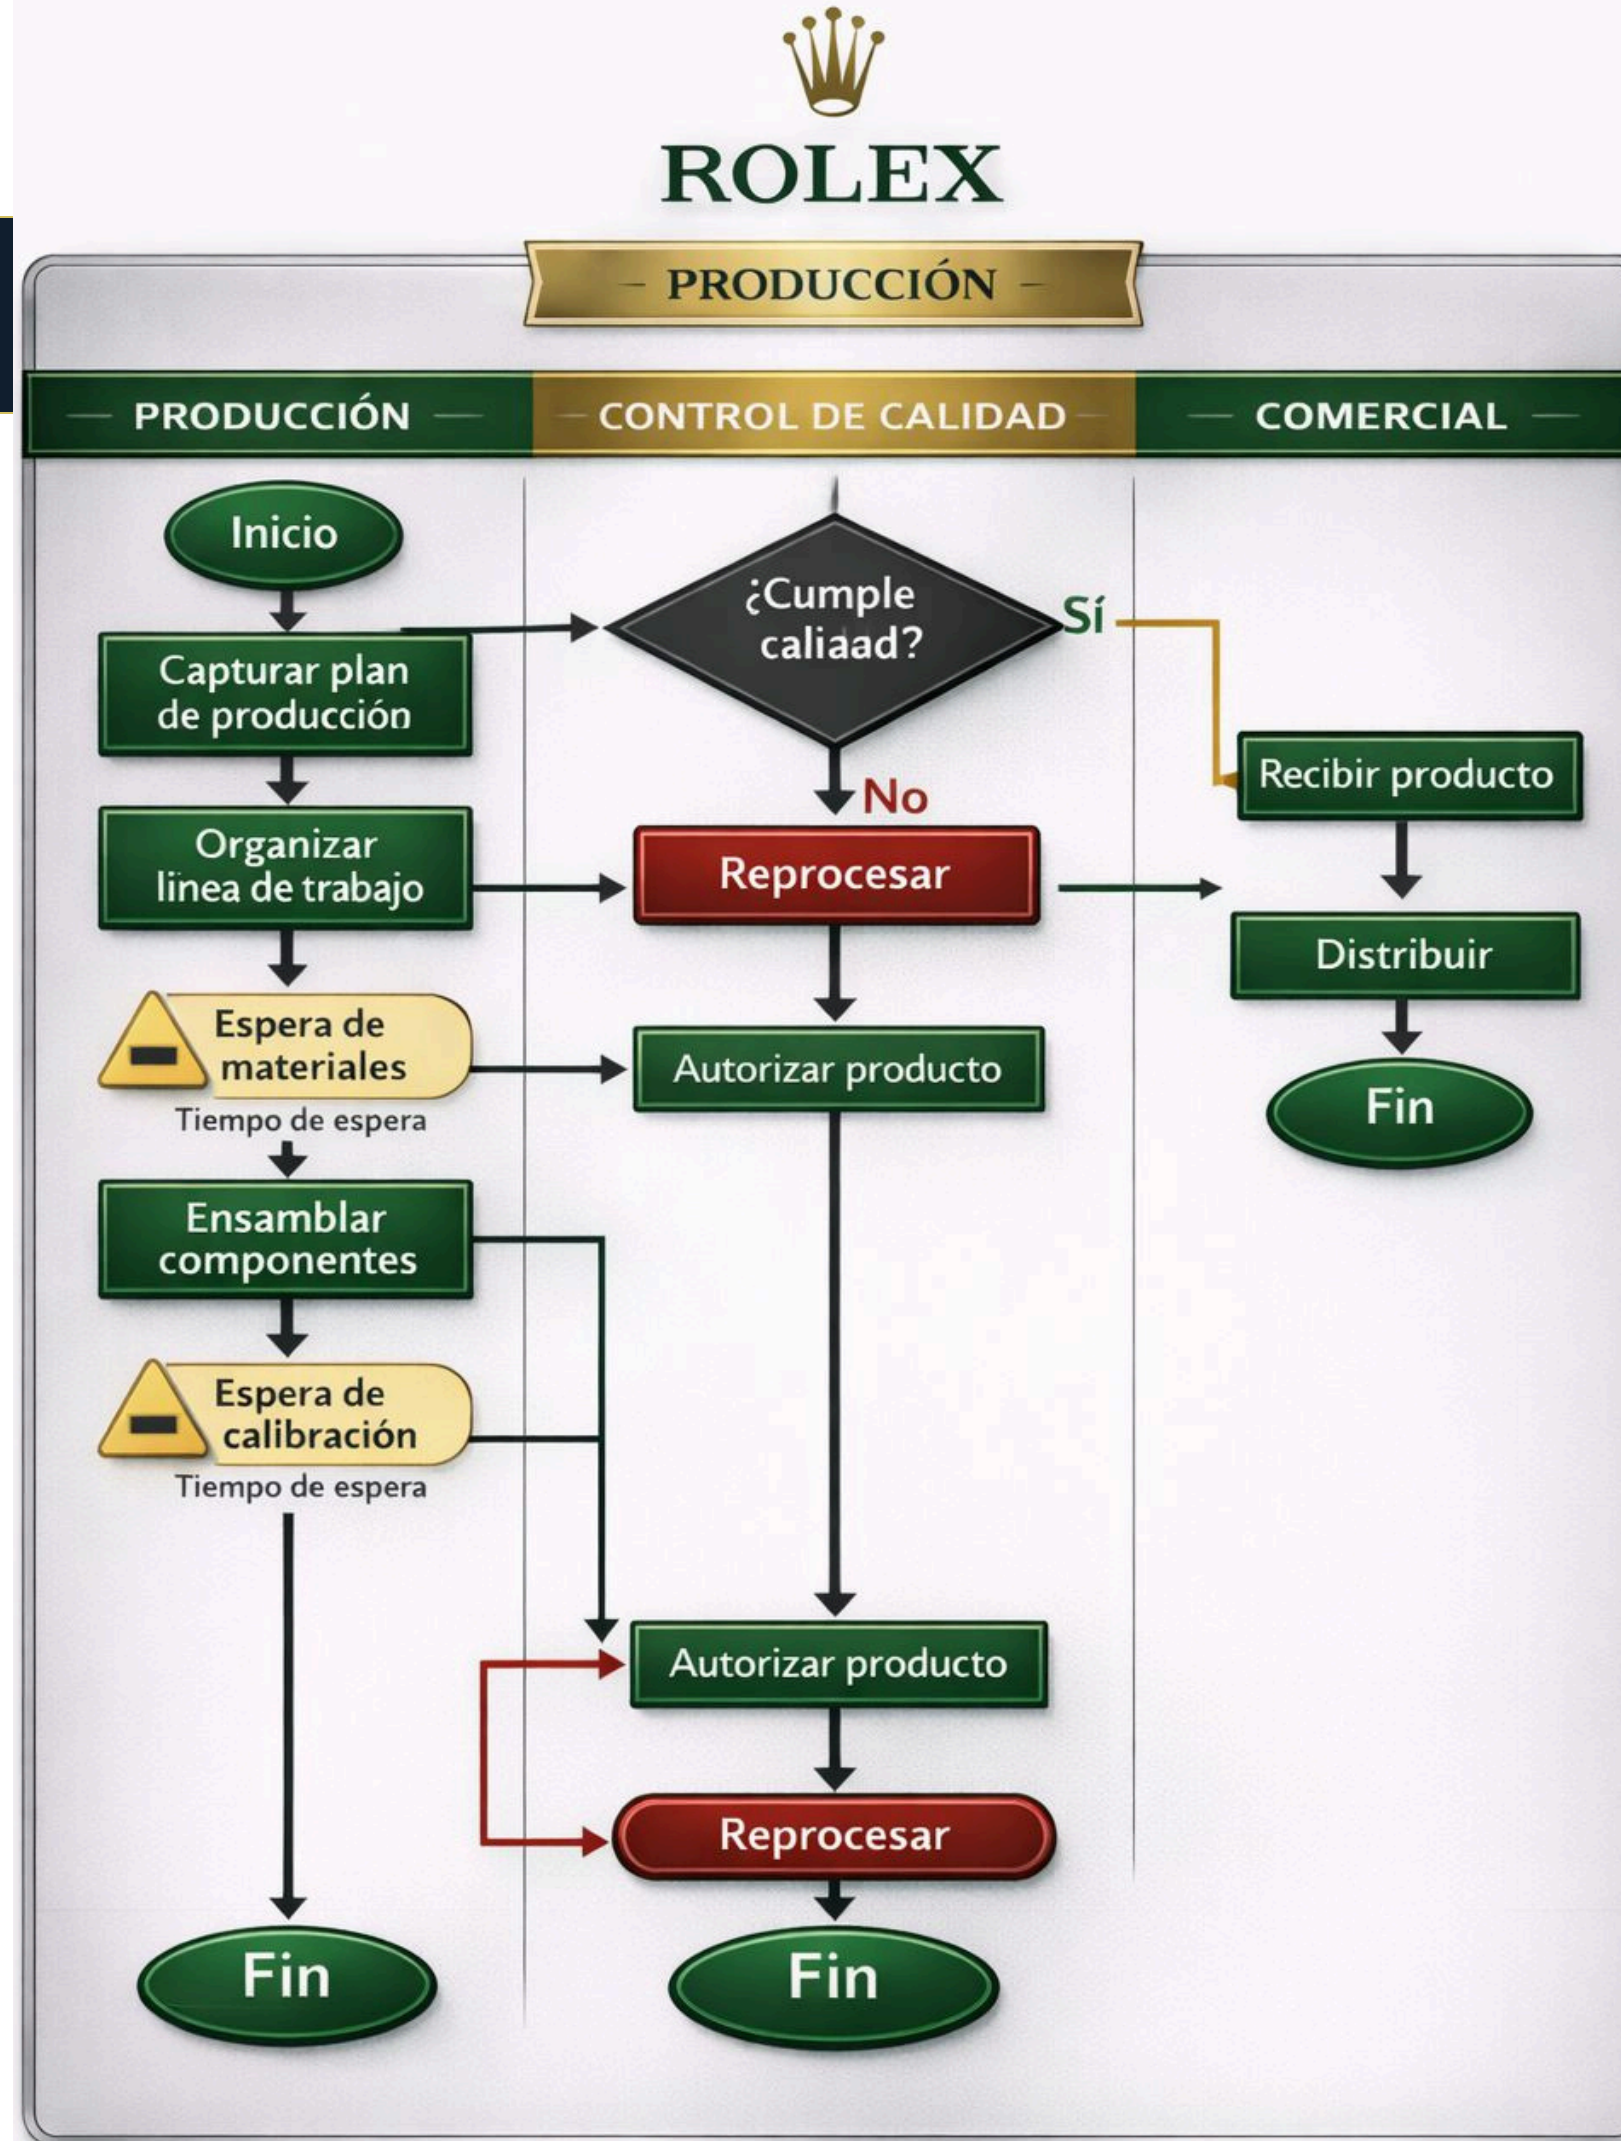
ROLEX

– PRODUCCIÓN –

— PRODUCCIÓN —

— CONTROL DE CALIDAD —

— COMERCIAL —

Inicio

Capturar plan de producción

Organizar linea de trabajo

Espera de materiales

Tiempo de espera

Ensamblar componentes

Espera de calibración

Tiempo de espera

Fin

¿Cumple caliaad?

Sí

No

Reprocesar

Autorizar producto

Autorizar producto

Reprocesar

Fin

Recibir producto

Distribuir

Fin